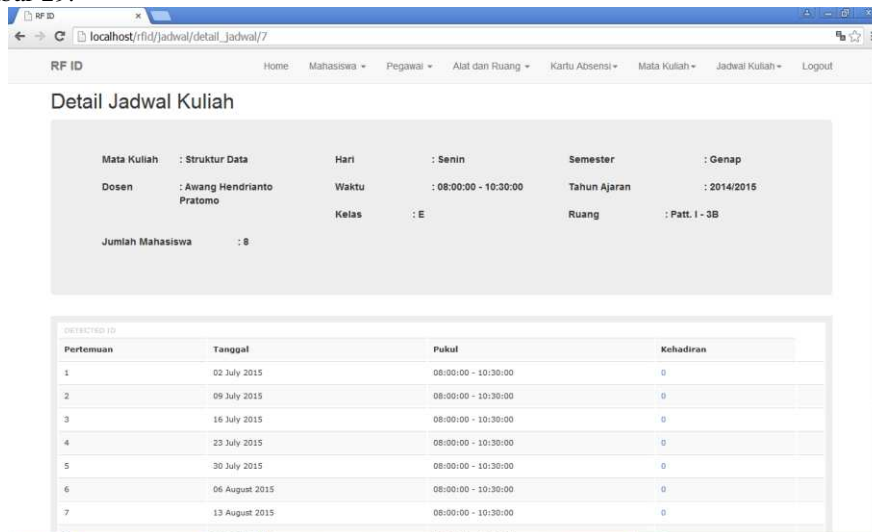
RF ID ×

localhost/rfid/jadwal/detail_jadwal/7

RF ID

Home Mahasiswa ▾ Pegawai ▾ Alat dan Ruang ▾ Kartu Absensi ▾ Mata Kuliah ▾ Jadwal Kuliah ▾ Logout

Detail Jadwal Kuliah

Mata Kuliah : Struktur Data
Dosen : Awang Hendrianto Pratomo
Jumlah Mahasiswa : 8

Hari : Senin
Waktu : 08:00:00 - 10:30:00
Kelas : E

Semester : Genap
Tahun Ajaran : 2014/2015
Ruang : Patt. I - 3B

DETECTED ID

| Pertemuan | Tanggal | Pukul | Kehadiran |
|---|---|---|---|
| 1 | 02 July 2015 | 08:00:00 - 10:30:00 | 0 |
| 2 | 09 July 2015 | 08:00:00 - 10:30:00 | 0 |
| 3 | 16 July 2015 | 08:00:00 - 10:30:00 | 0 |
| 4 | 23 July 2015 | 08:00:00 - 10:30:00 | 0 |
| 5 | 30 July 2015 | 08:00:00 - 10:30:00 | 0 |
| 6 | 06 August 2015 | 08:00:00 - 10:30:00 | 0 |
| 7 | 13 August 2015 | 08:00:00 - 10:30:00 | 0 |